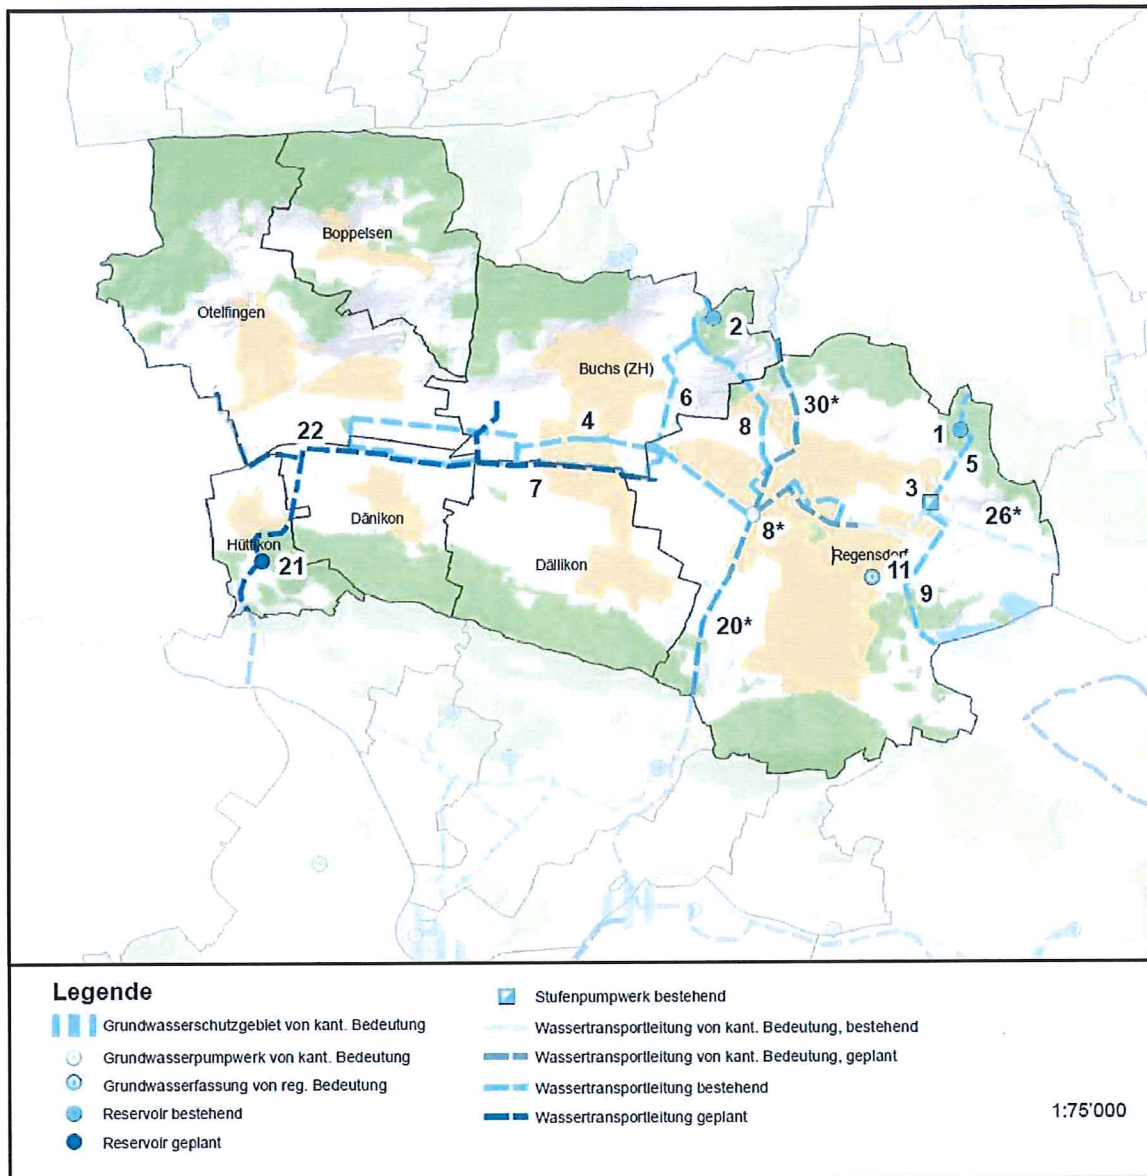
Boppelsen
Otelfingen
2
Buchs (ZH)
6
30*
4
8
1
22
5
3
7
26*
Dänikon
8*
Hüttikon
21
Dällikon
Regensdorf
11
9
20*

Legende
Grundwasserschutzgebiet von kant. Bedeutung
Grundwasserpumpwerk von kant. Bedeutung
Grundwasserfassung von reg. Bedeutung
Reservoir bestehend
Reservoir geplant
Stufenpumpwerk bestehend
Wassertransportleitung von kant. Bedeutung, bestehend
Wassertransportleitung von kant. Bedeutung, geplant
Wassertransportleitung bestehend
Wassertransportleitung geplant
1:75'000